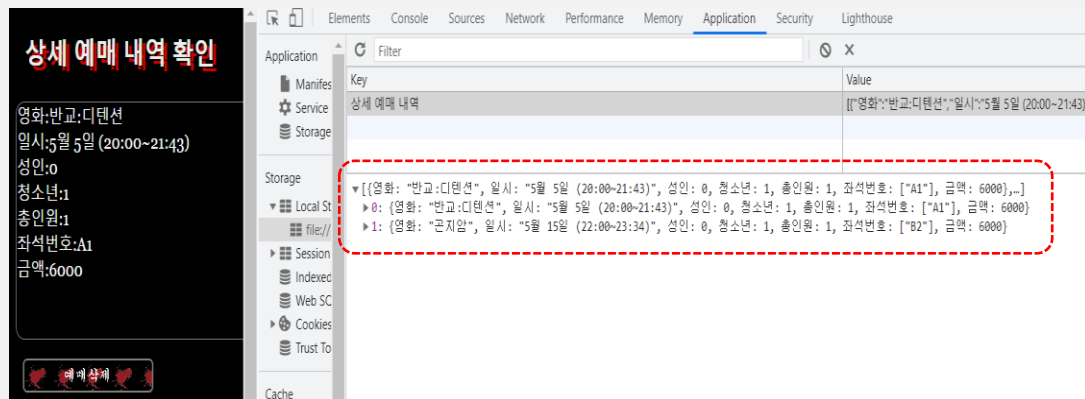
상세 예매 내역 확인

영화:반교:디텐션
일시:5월 5일 (20:00~21:43)
성인:0
청소년:1
총인원:1
좌석번호:A1
금액:6000

예매삭제

Elements Console Sources Network Performance Memory Application Security Lighthouse

Application
Manifes
Service
Storage

Storage
Local St
file://
Session
Indexed
Web SC
Cookies
Trust To

Cache

Filter

| Key | Value |
|---|---|
| 상세 예매 내역 | [{"영화":"반교:디텐션","일시":"5월 5일 (20:00~21:43) |

▼[{영화: "반교:디텐션", 일시: "5월 5일 (20:00~21:43)", 성인: 0, 청소년: 1, 총인원: 1, 좌석번호: ["A1"], 금액: 6000},…]
▶0: {영화: "반교:디텐션", 일시: "5월 5일 (20:00~21:43)", 성인: 0, 청소년: 1, 총인원: 1, 좌석번호: ["A1"], 금액: 6000}
▶1: {영화: "곤지암", 일시: "5월 15일 (22:00~23:34)", 성인: 0, 청소년: 1, 총인원: 1, 좌석번호: ["B2"], 금액: 6000}